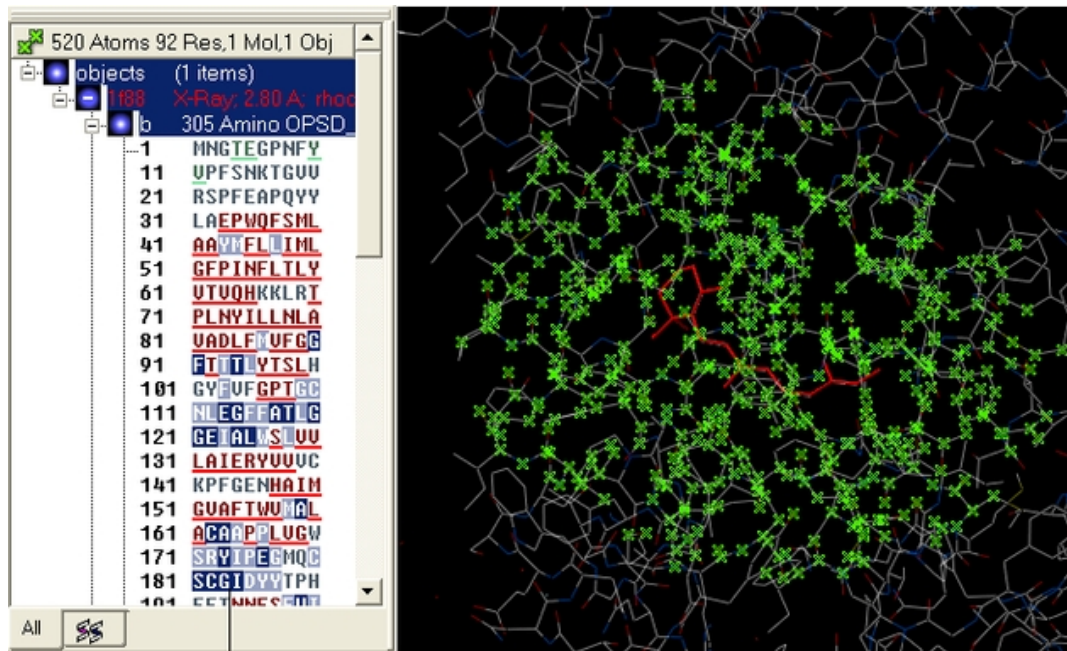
520 Atoms 92 Res,1 Mol,1 Obj

objects (1 items)
1f88 X-Ray; 2.80 A; rhod
b 305 Amino OPSD_
1 MNGTEGPNFY
11 VPFSNKTGVV
21 RSPFEAPQYY
31 LAEPWQFSML
41 AAYMFLLIML
51 GFPINFLTLY
61 VTVQHKKLRT
71 PLNYILLNLA
81 VADLFMVFGG
91 FTTTLYTSLH
101 GYFVFGPTGC
111 NLEGFFATLG
121 GEIALWSLVV
131 LAIERYVVVC
141 KPFGENHAIM
151 GVAFTWVMAL
161 ACAAPPLVGW
171 SRYIPEGMQC
181 SCGIDYYTPH
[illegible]

All